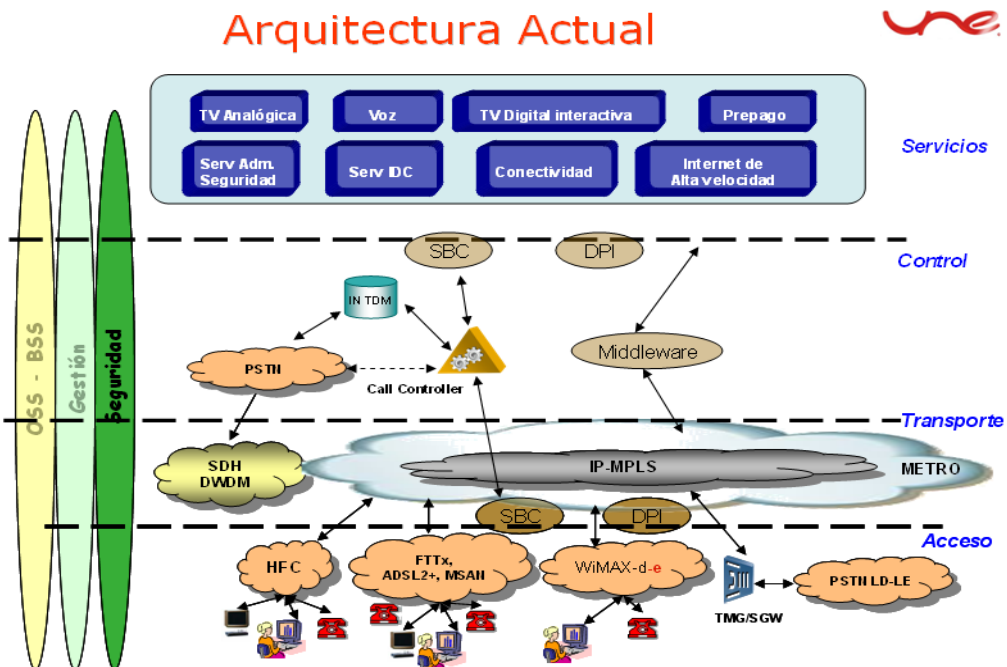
Arquitectura Actual

une

TV Analógica
Voz
TV Digital interactiva
Prepago
Serv Adm. Seguridad
Serv IDC
Conectividad
Internet de Alta velocidad

Servicios

OSS - BSS
Gestión
Seguridad

SBC
DPI
Control
IN TDM
PSTN
Call Controller
Middleware

Transporte
SDH DWDM
IP-MPLS
METRO
SBC
DPI

Acceso
HFC
FTTx, ADSL2+, MSAN
WiMAX-d-e
TMG/SGW
PSTN LD-LE